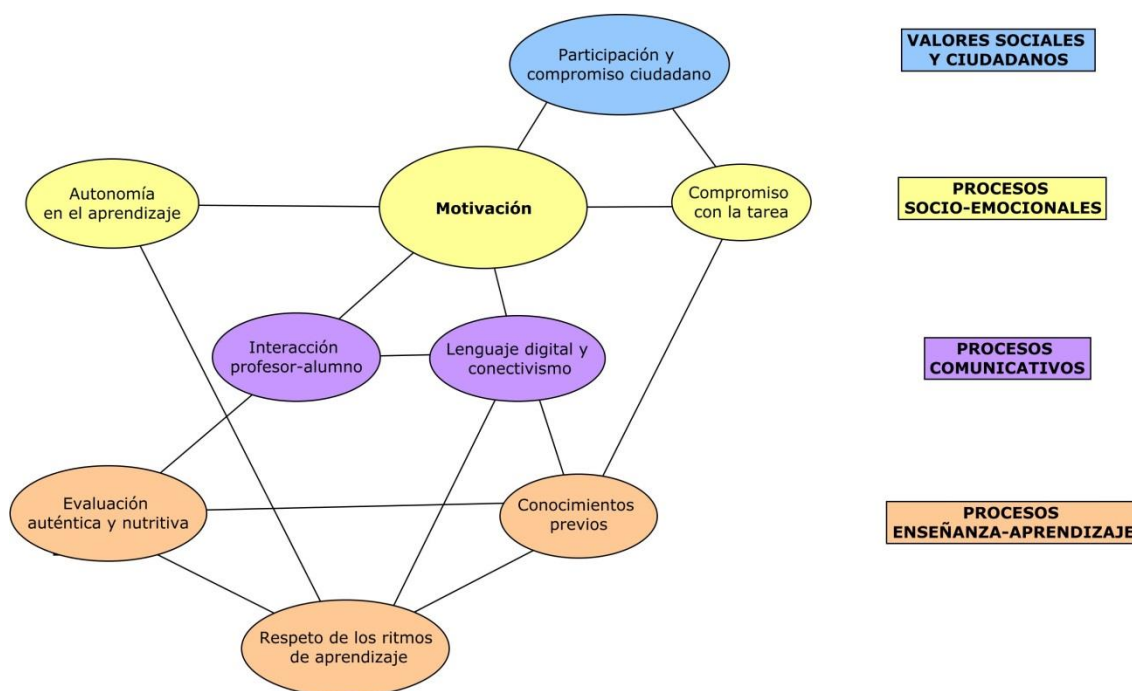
Participación y compromiso ciudadano

VALORES SOCIALES Y CIUDADANOS

Autonomía en el aprendizaje

Motivación

Compromiso con la tarea

PROCESOS SOCIO-EMOCIONALES

Interacción profesor-alumno

Lenguaje digital y conectivismo

PROCESOS COMUNICATIVOS

Evaluación auténtica y nutritiva

Conocimientos previos

PROCESOS ENSEÑANZA-APRENDIZAJE

Respeto de los ritmos de aprendizaje